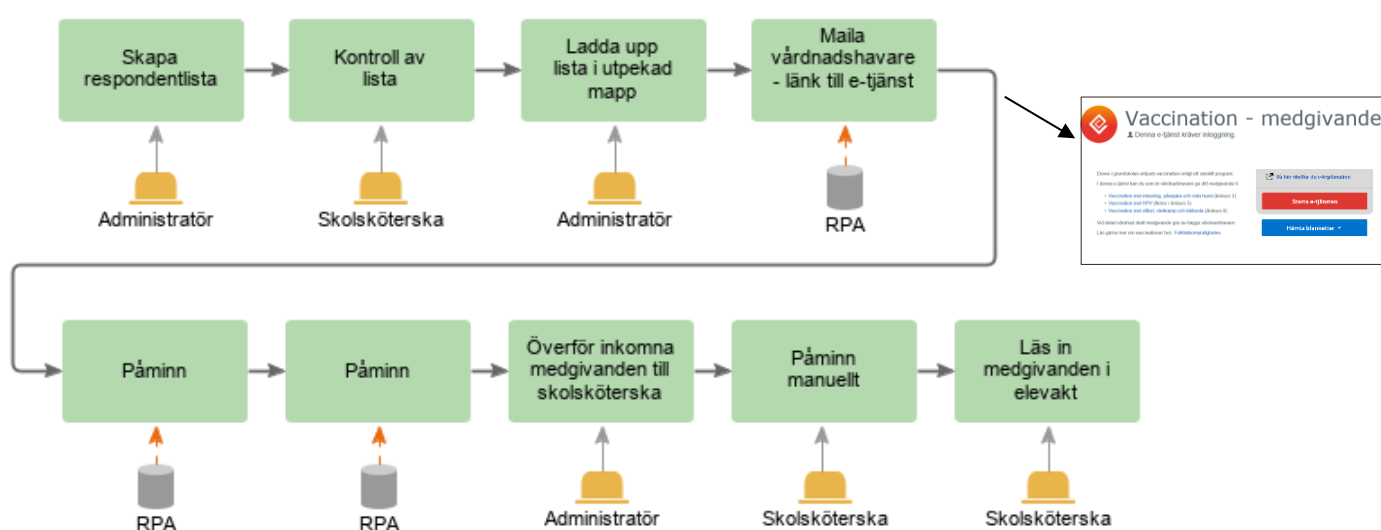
Skapa respondentlista

Kontroll av lista

Ladda upp lista i utpekad mapp

Maila vårdnadshavare - länk till e-tjänst

Administratör

Skolsköterska

Administratör

RPA

Vaccination - medgivande

Denna e-tjänst kräver inloggning.

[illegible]

Starta e-tjänsten

Hämta blanketter

Påminn

Påminn

Överför inkomna medgivanden till skolsköterska

Påminn manuellt

Läs in medgivanden i elevakt

RPA

RPA

Administratör

Skolsköterska

Skolsköterska